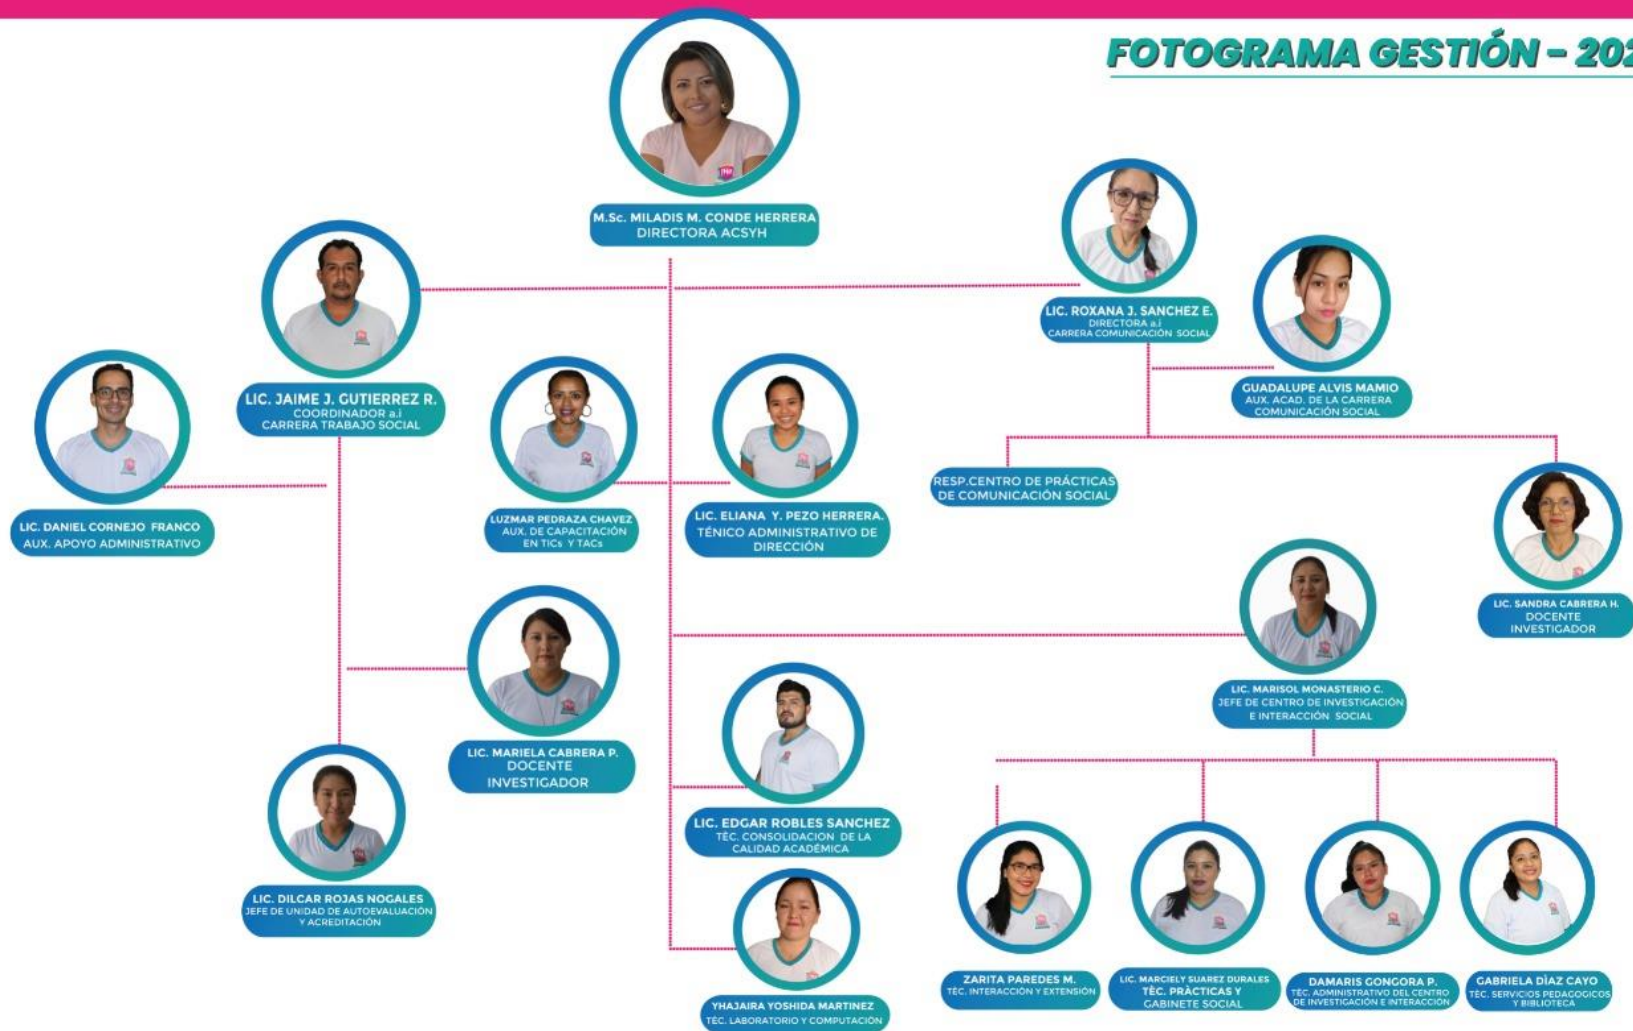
FOTOGRAMA GESTIÓN - 20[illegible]

M.Sc. MILADIS M. CONDE HERRERA
DIRECTORA ACSYH

LIC. ROXANA J. SANCHEZ E.
DIRECTORA a.i
CARRERA COMUNICACIÓN SOCIAL

GUADALUPE ALVIS MAMIO
AUX. ACAD. DE LA CARRERA
COMUNICACIÓN SOCIAL

LIC. JAIME J. GUTIERREZ R.
COORDINADOR a.i
CARRERA TRABAJO SOCIAL

LIC. DANIEL CORNEJO FRANCO
AUX. APOYO ADMINISTRATIVO

LUZMAR PEDRAZA CHAVEZ
AUX. DE CAPACITACIÓN
EN TICs Y TACs

LIC. ELIANA Y. PEZO HERRERA.
TÉNICO ADMINISTRATIVO DE
DIRECCIÓN

RESP.CENTRO DE PRÁCTICAS
DE COMUNICACIÓN SOCIAL

LIC. SANDRA CABRERA H.
DOCENTE
INVESTIGADOR

LIC. MARISOL MONASTERIO C.
JEFE DE CENTRO DE INVESTIGACIÓN
E INTERACCIÓN SOCIAL

LIC. MARIELA CABRERA P.
DOCENTE
INVESTIGADOR

LIC. EDGAR ROBLES SANCHEZ
TÉC. CONSOLIDACION DE LA
CALIDAD ACADÉMICA

LIC. DILCAR ROJAS NOGALES
JEFE DE UNIDAD DE AUTOEVALUACIÓN
Y ACREDITACIÓN

YHAJAIRA YOSHIDA MARTINEZ
TÉC. LABORATORIO Y COMPUTACIÓN

ZARITA PAREDES M.
TÉC. INTERACCIÓN Y EXTENSIÓN

LIC. MARCIELY SUAREZ DURALES
TÉC. PRÁCTICAS Y
GABINETE SOCIAL

DAMARIS GONGORA P.
TÉC. ADMINISTRATIVO DEL CENTRO
DE INVESTIGACIÓN E INTERACCIÓN

GABRIELA DÍAZ CAYO
TÉC. SERVICIOS PEDAGOGICOS
Y BIBLIOTECA